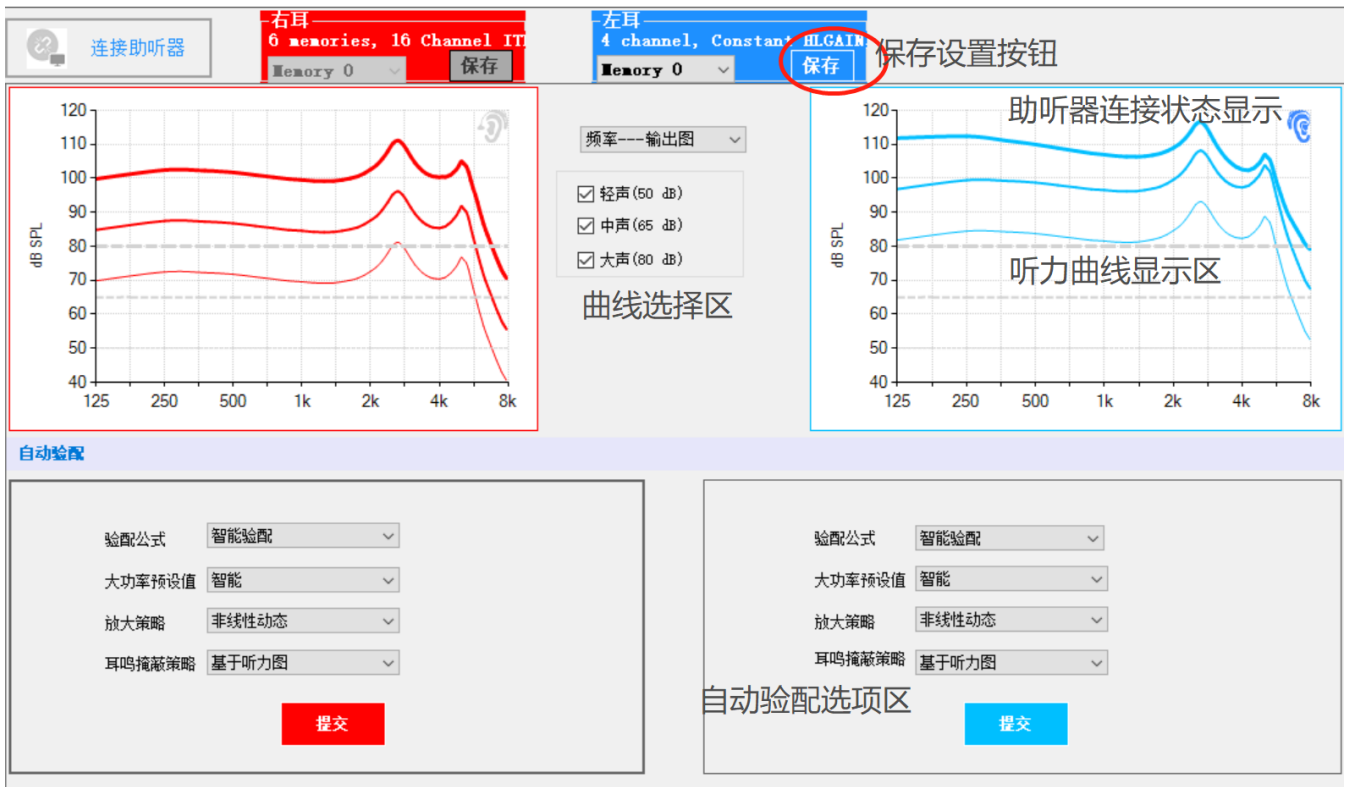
连接助听器

右耳
6 memories, 16 Channel IT
Memory 0
保存

左耳
4 channel, Constant HLGAIN
Memory 0
保存

保存设置按钮

助听器连接状态显示

频率---输出图

☑ 轻声(50 dB)
☑ 中声(65 dB)
☑ 大声(80 dB)

曲线选择区

听力曲线显示区

dB SPL
120
110
100
90
80
70
60
50
40
125 250 500 1k 2k 4k 8k

dB SPL
120
110
100
90
80
70
60
50
40
125 250 500 1k 2k 4k 8k

自动验配

验配公式 智能验配
大功率预设值 智能
放大策略 非线性动态
耳鸣掩蔽策略 基于听力图
提交

验配公式 智能验配
大功率预设值 智能
放大策略 非线性动态
耳鸣掩蔽策略 基于听力图
提交

自动验配选项区